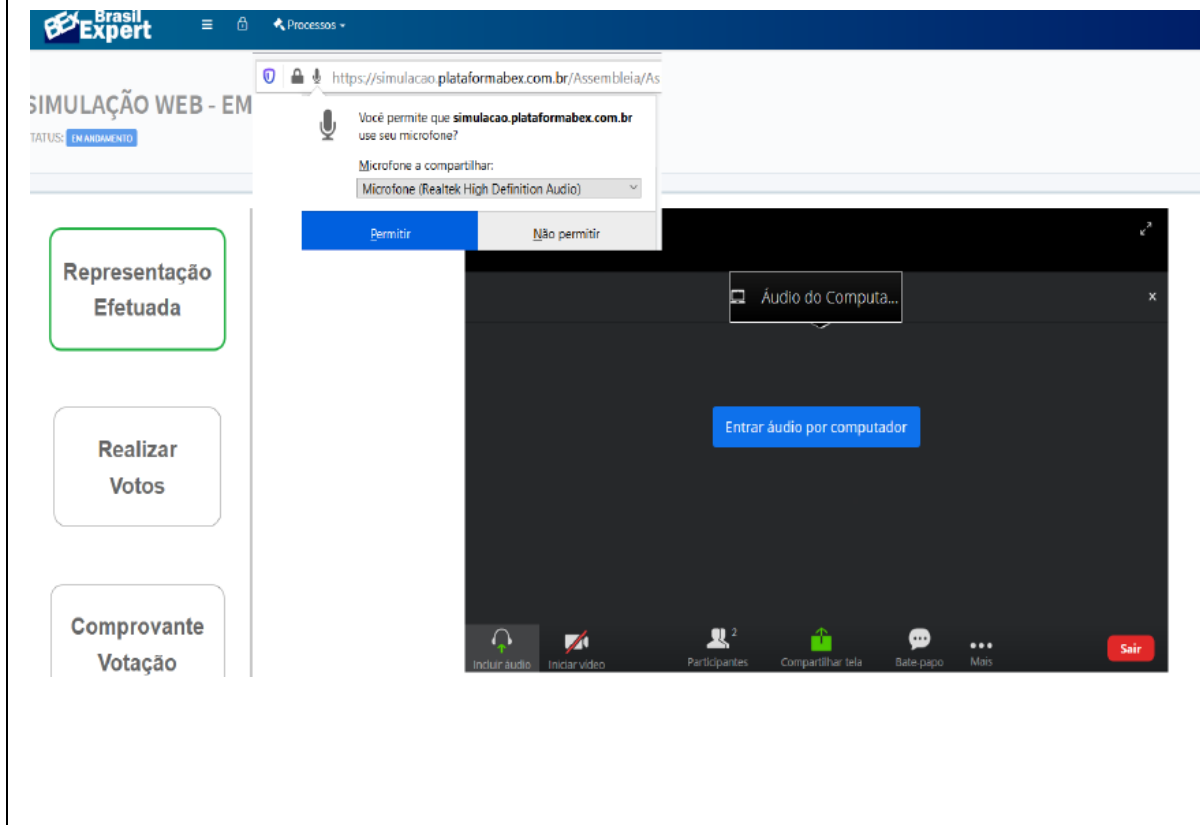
Brasil Expert

Processos

https://simulacao.plataformabex.com.br/Assembleia/As

SIMULAÇÃO WEB - EM

TATUS: EM ANDAMENTO

Você permite que simulacao.plataformabex.com.br use seu microfone?

Microfone a compartilhar:

Microfone (Realtek High Definition Audio)

Permitir

Não permitir

Representação Efetuada

Realizar Votos

Comprovante Votação

Áudio do Computa...

×

Entrar áudio por computador

Incluir áudio

Iniciar vídeo

2

Participantes

Compartilhar tela

Bate-papo

Mais

Sair